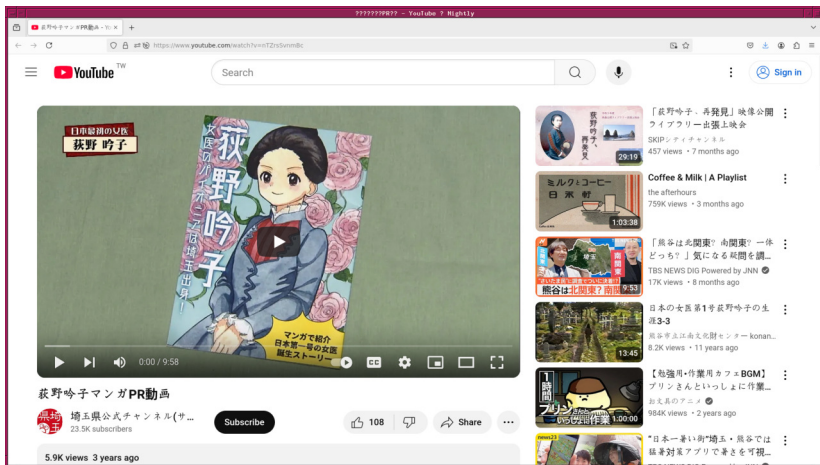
??????PR?? - YouTube ? Nightly

荻野吟子マンガPR動画 - Yo ×

https://www.youtube.com/watch?v=nTZrsSvnm8c

YouTube TW

Search

Sign in

日本最初の女医
荻野 吟子

荻野吟子
女医のパイオニアは埼玉出身!

マンガで紹介
日本第一号の女医
誕生ストーリー

0:00 / 9:58

荻野吟子マンガPR動画

埼玉県公式チャンネル(サ...
23.5K subscribers

Subscribe

108

Share

5.9K views 3 years ago

「荻野吟子、再発見」映像公開ライブラリー出張上映会
SKIPシティチャンネル
457 views • 7 months ago
29:19

Coffee & Milk | A Playlist
the afterhours
759K views • 3 months ago
1:03:38

「熊谷は北関東? 南関東? 一体どっち?」気になる疑問を調...
TBS NEWS DIG Powered by JNN
17K views • 8 months ago
9:53

日本の女医第1号荻野吟子の生涯3-3
熊谷市立江南文化財センター konan...
8.2K views • 11 years ago
13:45

【勉強用•作業用カフェBGM】プリンさんといっしょに作業...
お丸丸のアニメ
984K views • 2 years ago
1:00:00

"日本一暑い街"埼玉・熊谷では猛暑対策アプリで暑さを可視...